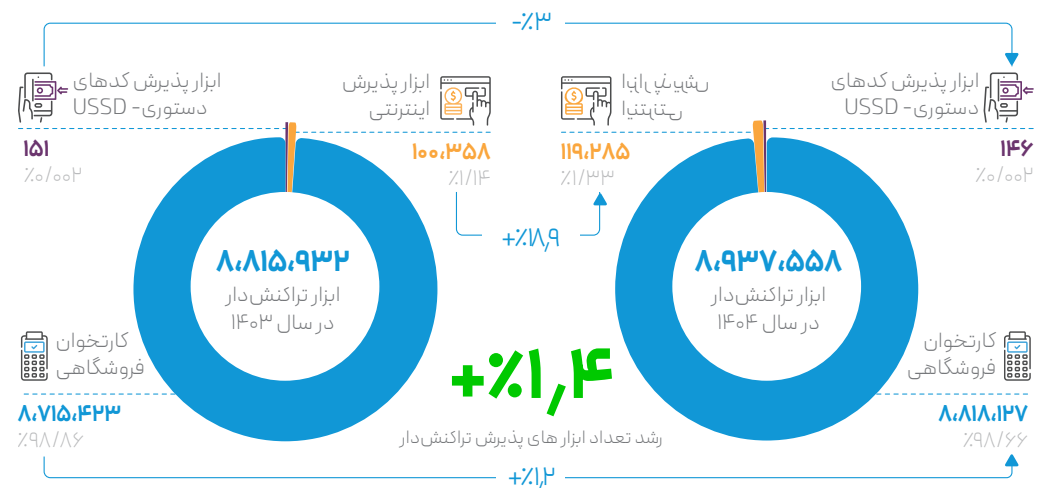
-٪۳

ابزار پذیرش کدهای دستوری- USSD
۱۵۱
٪۰/۰۰۲

ابزار پذیرش اینترنتی
۱۰۰،۳۵۸
٪۱/۱۴

+٪۱۸٫۹

۸،۸۱۵،۹۳۲
ابزار تراکنش‌دار در سال ۱۴۰۳

کارتخوان فروشگاهی
۸،۷۱۵،۴۲۳
٪۹۸/۸۶

+٪۱٫۲

ابزار پذیرش اینترنتی
۱۱۹،۲۸۵
٪۱/۳۳

ابزار پذیرش کدهای دستوری- USSD
۱۴۶
٪۰/۰۰۲

۸،۹۳۷،۵۵۸
ابزار تراکنش‌دار در سال ۱۴۰۴

+٪۱٫۴
رشد تعداد ابزار های پذیرش تراکنش‌دار

کارتخوان فروشگاهی
۸،۸۱۸،۱۲۷
٪۹۸/۶۶